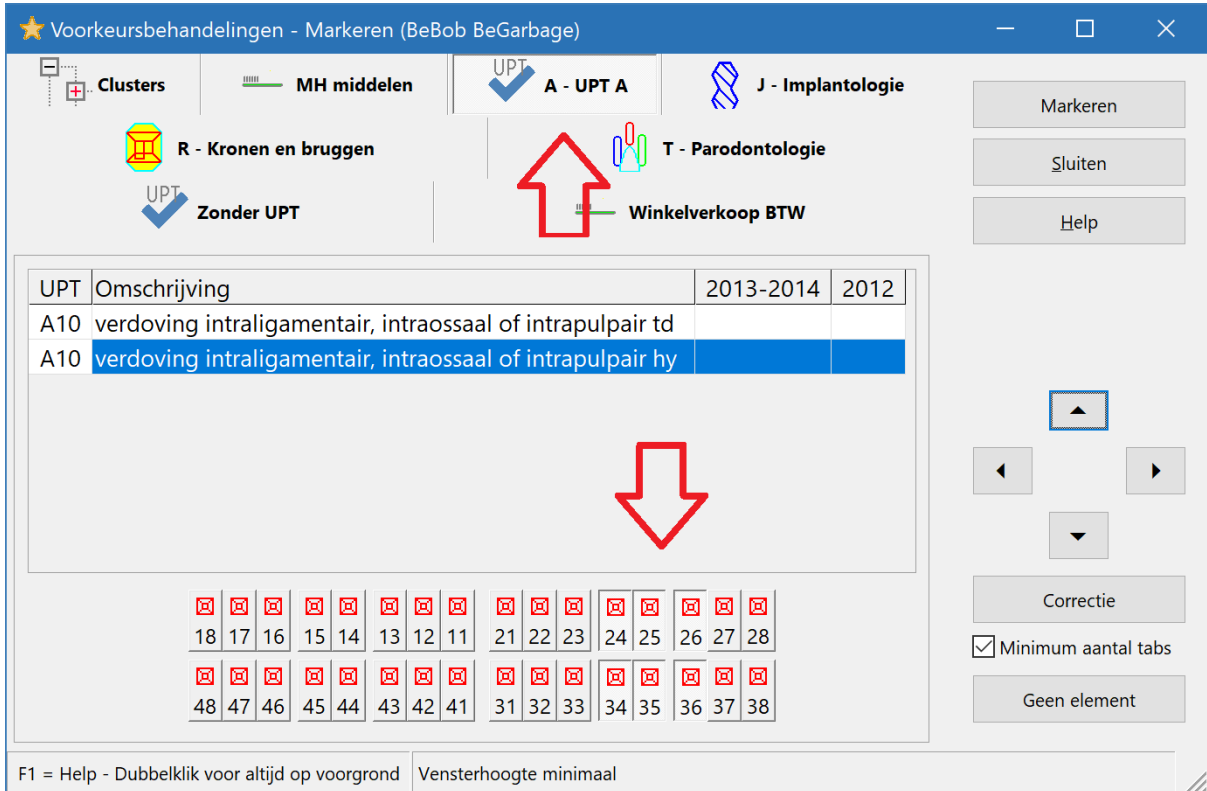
Voorkeursbehandelingen - Markeren (BeBob BeGarbage)

Clusters
MH middelen
UPT A - UPT A
J - Implantologie
R - Kronen en bruggen
T - Parodontologie
UPT Zonder UPT
Winkelverkoop BTW

Markeren
Sluiten
Help

| UPT | Omschrijving | 2013-2014 | 2012 |
|---|---|---|---|
| A10 | verdoving intraligamentair, intraossaal of intrapulpair td | | |
| A10 | verdoving intraligamentair, intraossaal of intrapulpair hy | | |

18 17 16 15 14 13 12 11 21 22 23 24 25 26 27 28
48 47 46 45 44 43 42 41 31 32 33 34 35 36 37 38

Correctie
Minimum aantal tabs
Geen element

F1 = Help - Dubbelklik voor altijd op voorgrond
Vensterhoogte minimaal